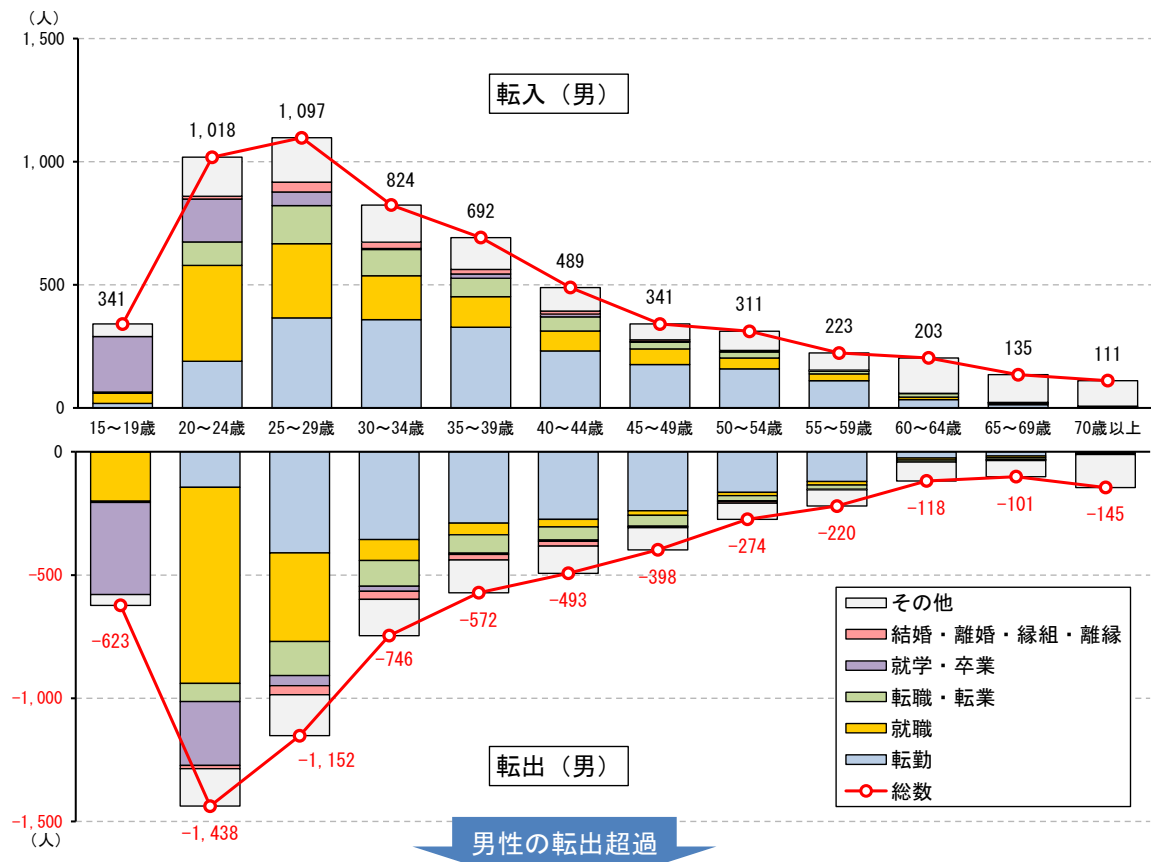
（人）
1,500
1,000
500
0

転入（男）

341
1,018
1,097
824
692
489
341
311
223
203
135
111

15～19歳
20～24歳
25～29歳
30～34歳
35～39歳
40～44歳
45～49歳
50～54歳
55～59歳
60～64歳
65～69歳
70歳以上

0
-500
-1,000
-1,500
（人）

-623
-1,438
-1,152
-746
-572
-493
-398
-274
-220
-118
-101
-145

転出（男）

その他
結婚・離婚・縁組・離縁
就学・卒業
転職・転業
就職
転勤
総数

男性の転出超過